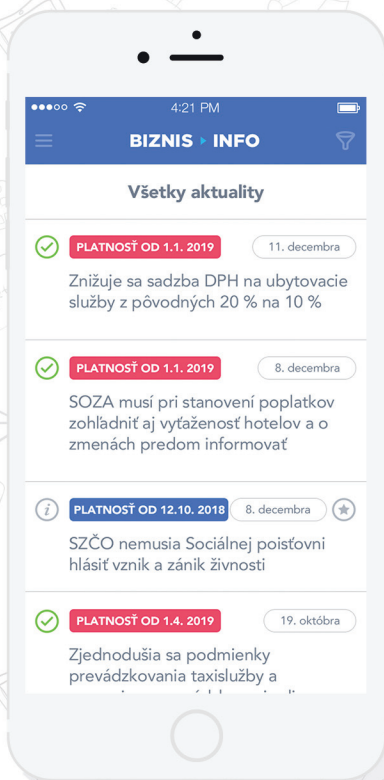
4:21 PM

BIZNIS ▸ INFO

Všetky aktuality

PLATNOSŤ OD 1.1. 2019 11. decembra

Znižuje sa sadzba DPH na ubytovacie služby z pôvodných 20 % na 10 %

PLATNOSŤ OD 1.1. 2019 8. decembra

SOZA musí pri stanovení poplatkov zohľadniť aj vyťaženosť hotelov a o zmenách predom informovať

PLATNOSŤ OD 12.10. 2018 8. decembra

SZČO nemusia Sociálnej poisťovni hlásiť vznik a zánik živnosti

PLATNOSŤ OD 1.4. 2019 19. októbra

Zjednodušia sa podmienky prevádzkovania taxislužby a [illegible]